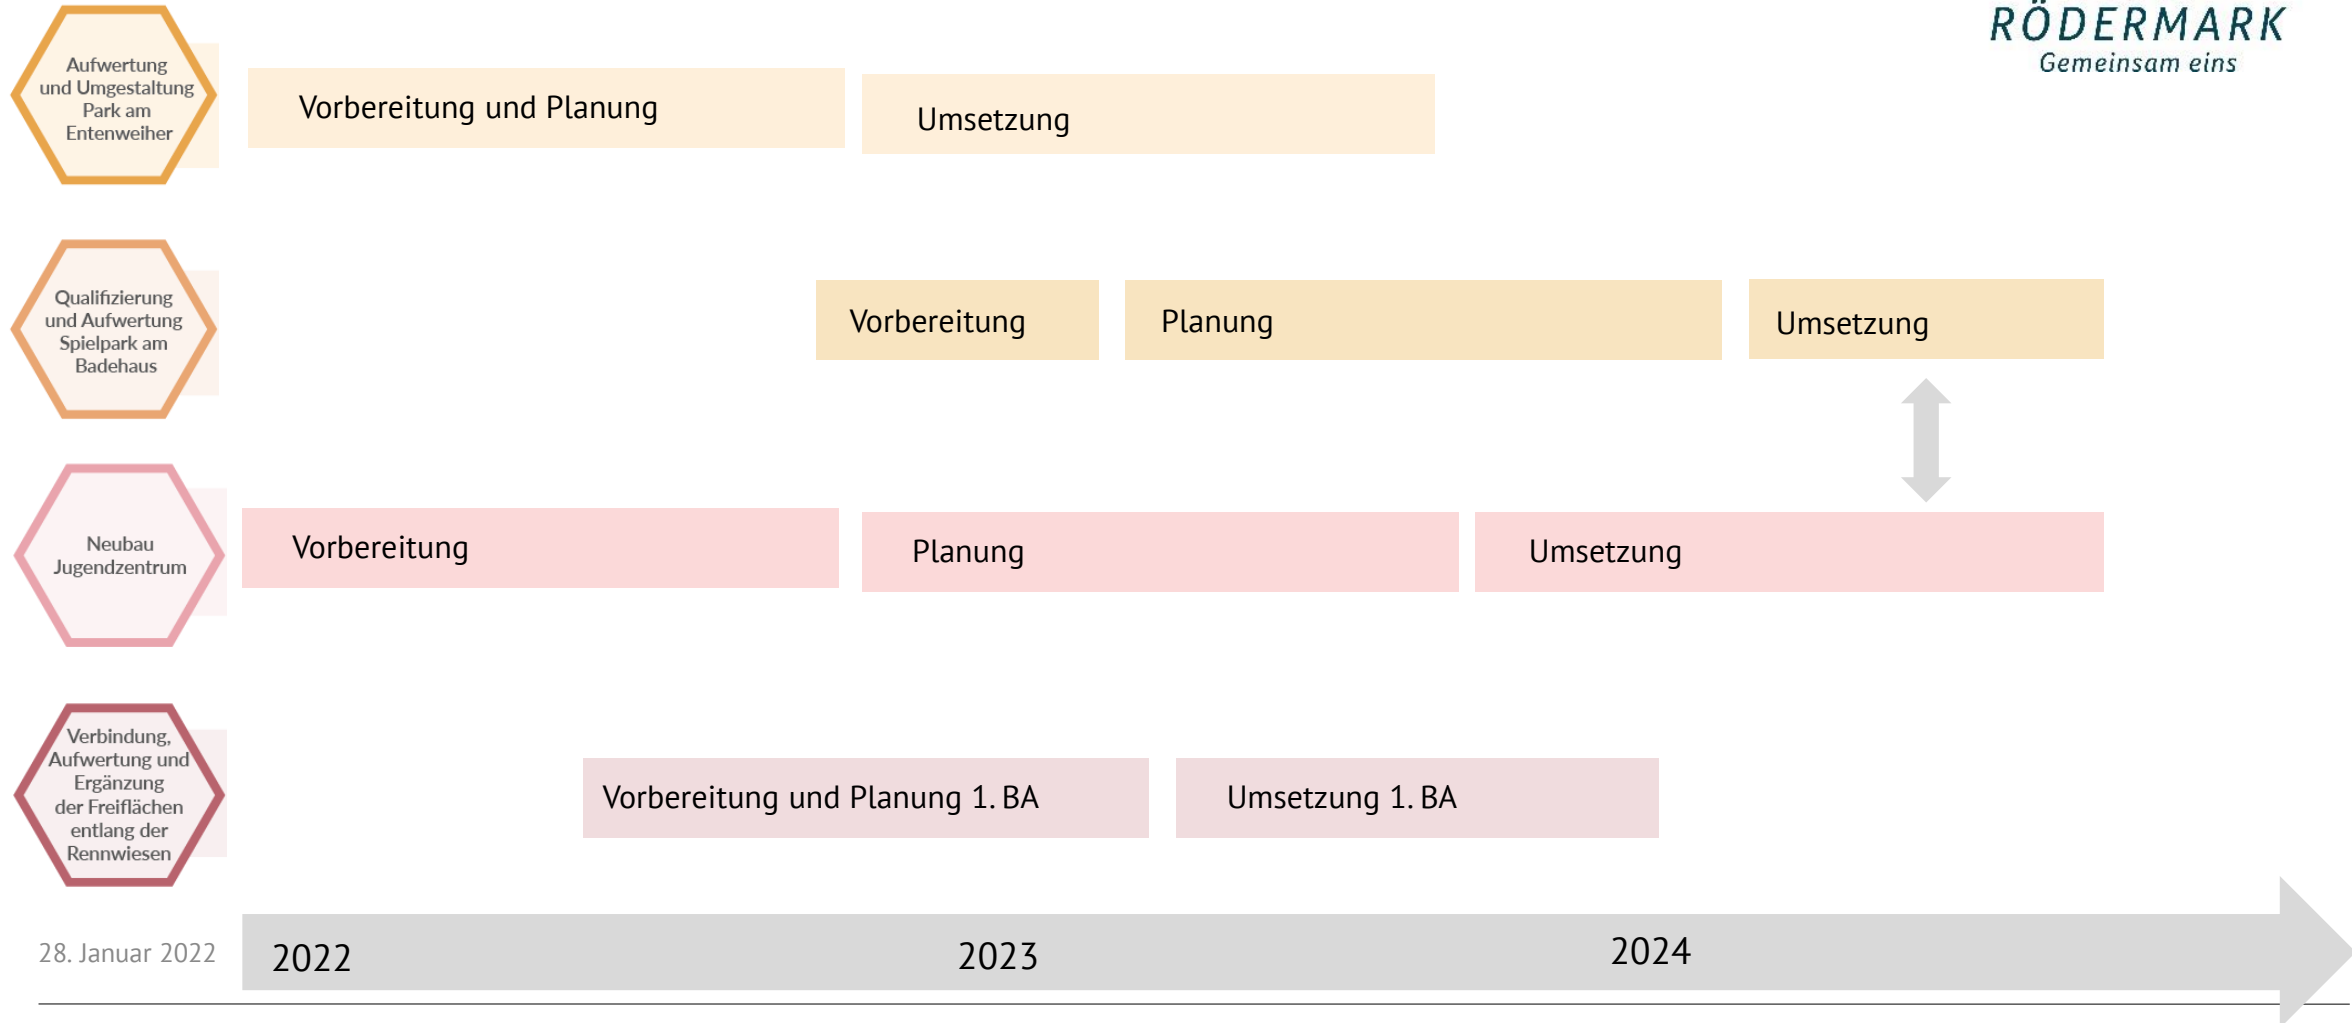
RÖDERMARK
Gemeinsam eins

Aufwertung und Umgestaltung Park am Entenweiher

Vorbereitung und Planung

Umsetzung

Qualifizierung und Aufwertung Spielpark am Badehaus

Vorbereitung

Planung

Umsetzung

Neubau Jugendzentrum

Vorbereitung

Planung

Umsetzung

Verbindung, Aufwertung und Ergänzung der Freiflächen entlang der Rennwiesen

Vorbereitung und Planung 1. BA

Umsetzung 1. BA

28. Januar 2022

2022

2023

2024